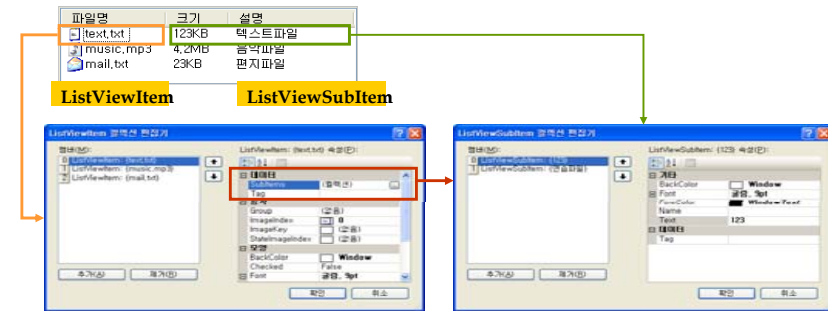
| 파일명 | 크기 | 설명 |
|---|---|---|
| text.txt | 123KB | 텍스트파일 |
| music.mp3 | 4.2MB | 음악파일 |
| mail.txt | 23KB | 편지파일 |

ListViewItem

ListViewSubItem

ListViewItem 컬렉션 편집기

멤버(M):

0 ListViewItem: {text.txt}
1 ListViewItem: {music.mp3}
2 ListViewItem: {mail.txt}

ListViewItem: {text.txt} 속성(P):

데이터
SubItems (컬렉션)
Tag
동작
Group (없음)
ImageIndex 0
ImageKey (없음)
StateImageIndex (없음)
모양
BackColor Window
Checked False
Font 굴림, 9pt

추가(A) 제거(R)

확인 취소

ListViewSubItem 컬렉션 편집기

멤버(M):

0 ListViewSubItem: {123}
1 ListViewSubItem: {텍스트파일}

ListViewSubItem: {123} 속성(P):

기타
BackColor Window
Font 굴림, 9pt
ForeColor WindowText
Name
Text 123
데이터
Tag

추가(A) 제거(R)

확인 취소